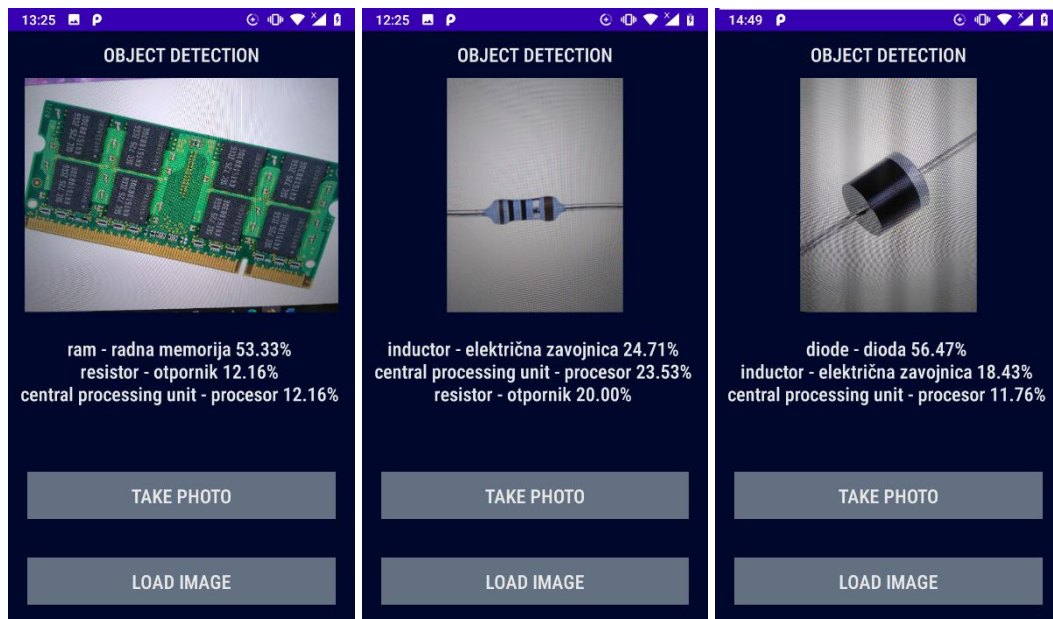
13:25

OBJECT DETECTION

ram - radna memorija 53.33%
resistor - otpornik 12.16%
central processing unit - procesor 12.16%

TAKE PHOTO

LOAD IMAGE

12:25

OBJECT DETECTION

inductor - električna zavojnica 24.71%
central processing unit - procesor 23.53%
resistor - otpornik 20.00%

TAKE PHOTO

LOAD IMAGE

14:49

OBJECT DETECTION

diode - dioda 56.47%
inductor - električna zavojnica 18.43%
central processing unit - procesor 11.76%

TAKE PHOTO

LOAD IMAGE